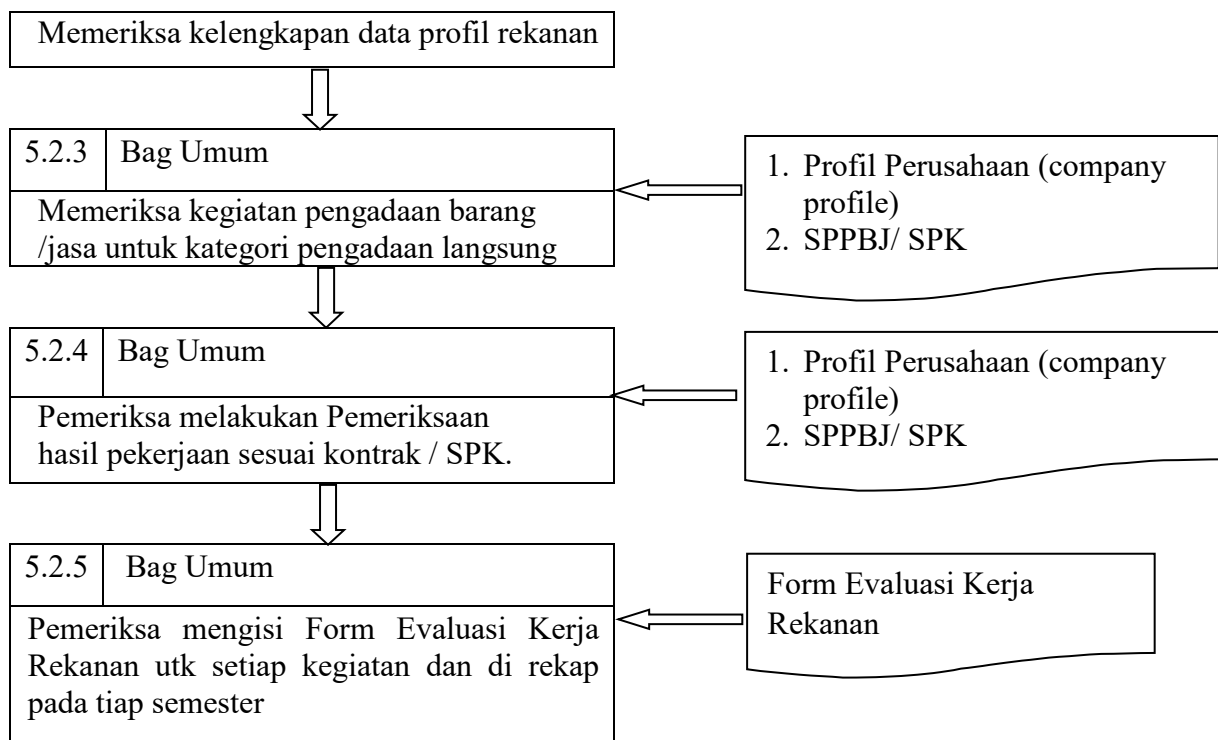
Memeriksa kelengkapan data profil rekanan

5.2.3 | Bag Umum

Memeriksa kegiatan pengadaan barang /jasa untuk kategori pengadaan langsung

1. Profil Perusahaan (company profile)
2. SPPBJ/ SPK

5.2.4 | Bag Umum

Pemeriksa melakukan Pemeriksaan hasil pekerjaan sesuai kontrak / SPK.

1. Profil Perusahaan (company profile)
2. SPPBJ/ SPK

5.2.5 | Bag Umum

Pemeriksa mengisi Form Evaluasi Kerja Rekanan utk setiap kegiatan dan di rekap pada tiap semester

Form Evaluasi Kerja Rekanan